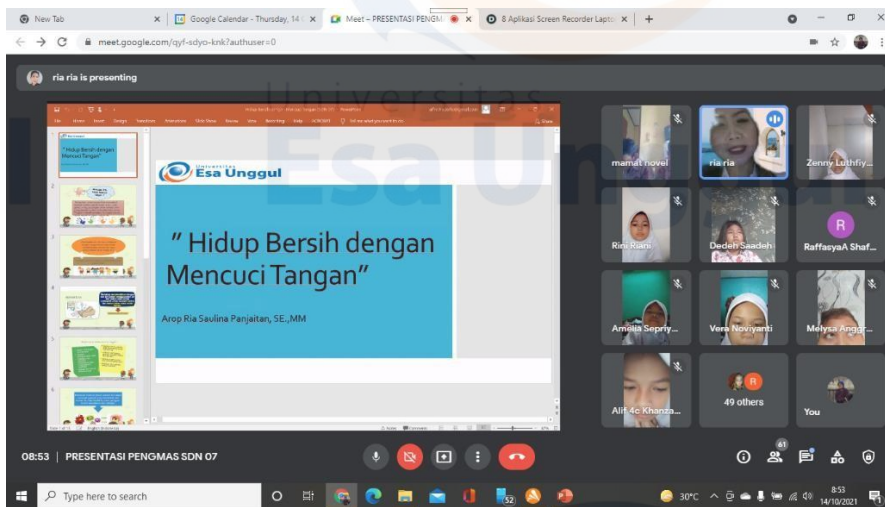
New Tab
Google Calendar - Thursday, 14
Meet – PRESENTASI PENGM
8 Aplikasi Screen Recorder Lapto
meet.google.com/qyf-sdyo-knk?authuser=0
ria ria is presenting

Universitas
Esa Unggul

" Hidup Bersih dengan Mencuci Tangan"

Universitas
Esa Unggul

" Hidup Bersih dengan Mencuci Tangan"

Arop Ria Saulina Panjaitan, SE.,MM

mamat novel
ria ria
Zenny Luthfiy...
Rini Riani
Dedeh Saadeh
RaffasyaA Shaf...
Amelia Sepriy...
Vera Noviyanti
Melysa Anggr...
Alif 4c Khanza...
49 others
You

08:53 | PRESENTASI PENGMAS SDN 07
61

Type here to search
52
30°C
8:53
14/10/2021